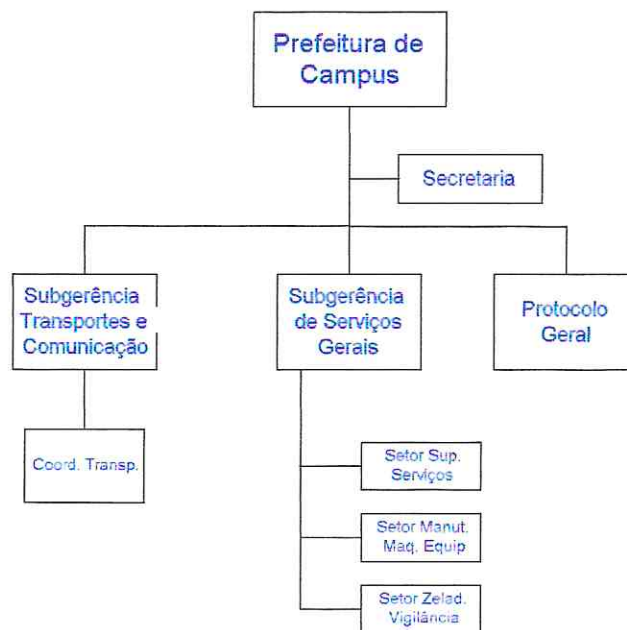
Prefeitura de Campus

Secretaria

Subgerência Transportes e Comunicação

Subgerência de Serviços Gerais

Protocolo Geral

Coord. Transp.

Setor Sup. Serviços

Setor Manut. Maq. Equip

Setor Zelad. Vigilância